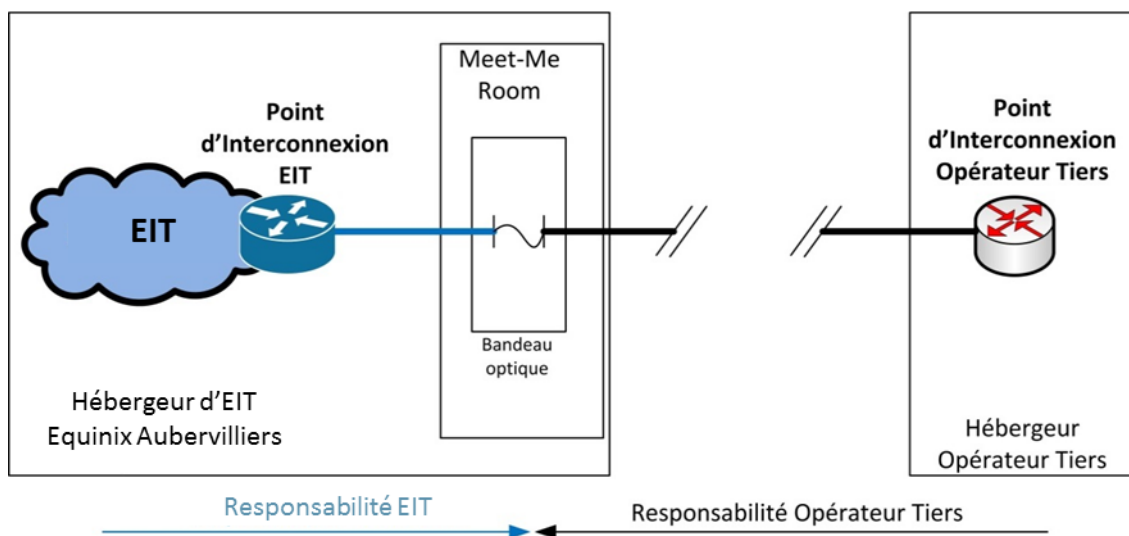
Meet-Me Room

Point d'Interconnexion EIT

EIT

Bandeau optique

Hébergeur d'EIT
Equinix Aubervilliers

Point d'Interconnexion Opérateur Tiers

Hébergeur Opérateur Tiers

Responsabilité EIT

Responsabilité Opérateur Tiers